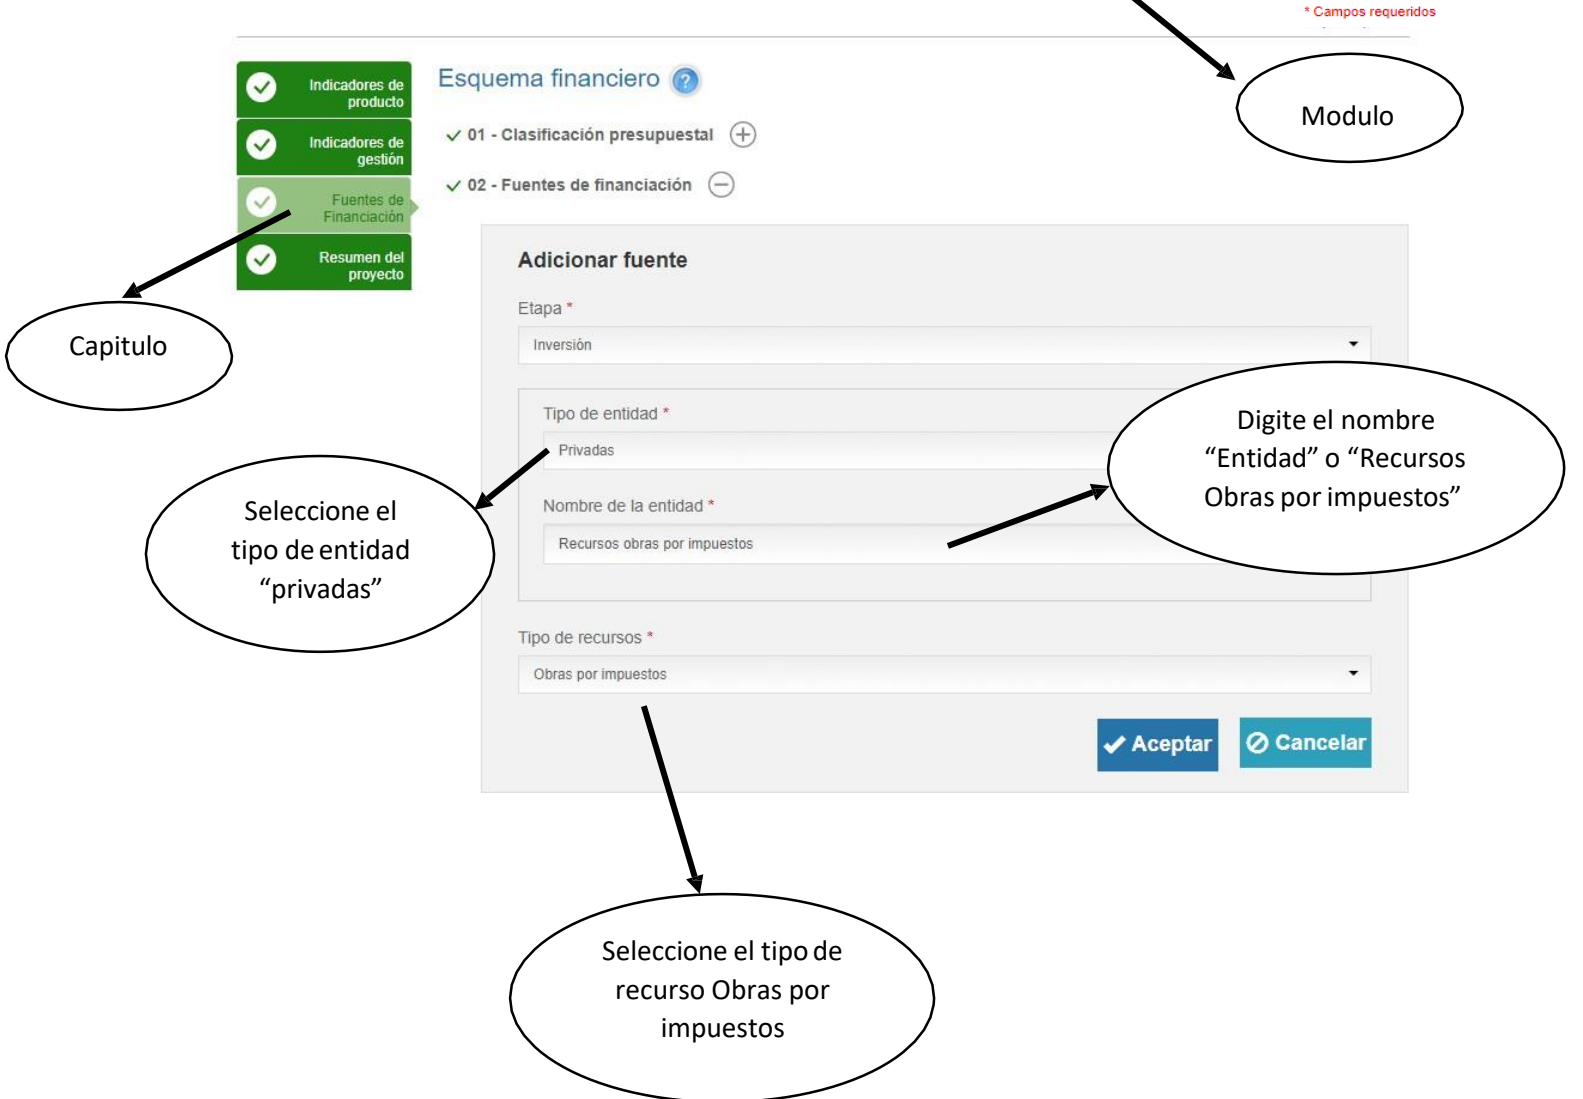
* Campos requeridos

Modulo

Indicadores de producto

Indicadores de gestión

Fuentes de Financiación

Resumen del proyecto

Capitulo

Esquema financiero

✓ 01 - Clasificación presupuestal

✓ 02 - Fuentes de financiación

Adicionar fuente

Etapa *

Inversión

Tipo de entidad *

Privadas

Nombre de la entidad *

Recursos obras por impuestos

Digite el nombre “Entidad” o “Recursos Obras por impuestos”

Seleccione el tipo de entidad “privadas”

Tipo de recursos *

Obras por impuestos

Aceptar

Cancelar

Seleccione el tipo de recurso Obras por impuestos